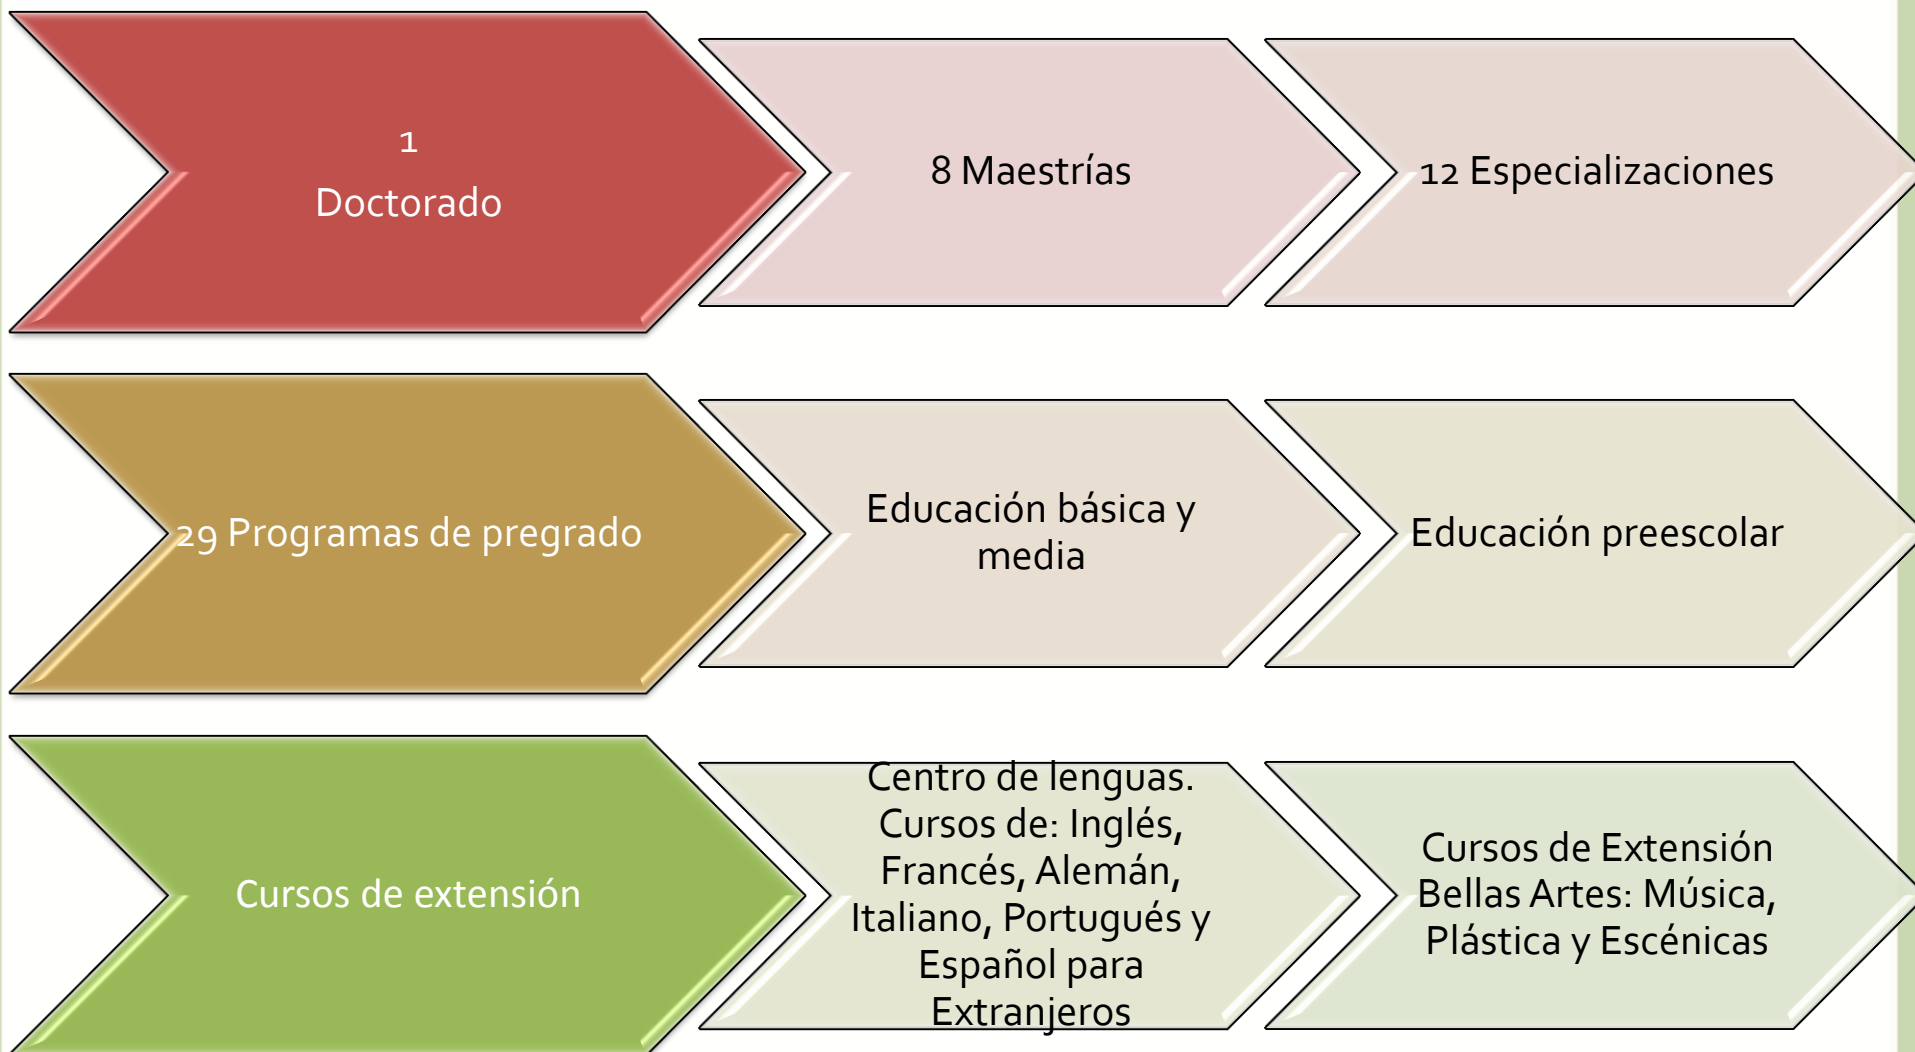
1
Doctorado

8 Maestrías

12 Especializaciones

29 Programas de pregrado

Educación básica y media

Educación preescolar

Cursos de extensión

Centro de lenguas. Cursos de: Inglés, Francés, Alemán, Italiano, Portugués y Español para Extranjeros

Cursos de Extensión Bellas Artes: Música, Plástica y Escénicas